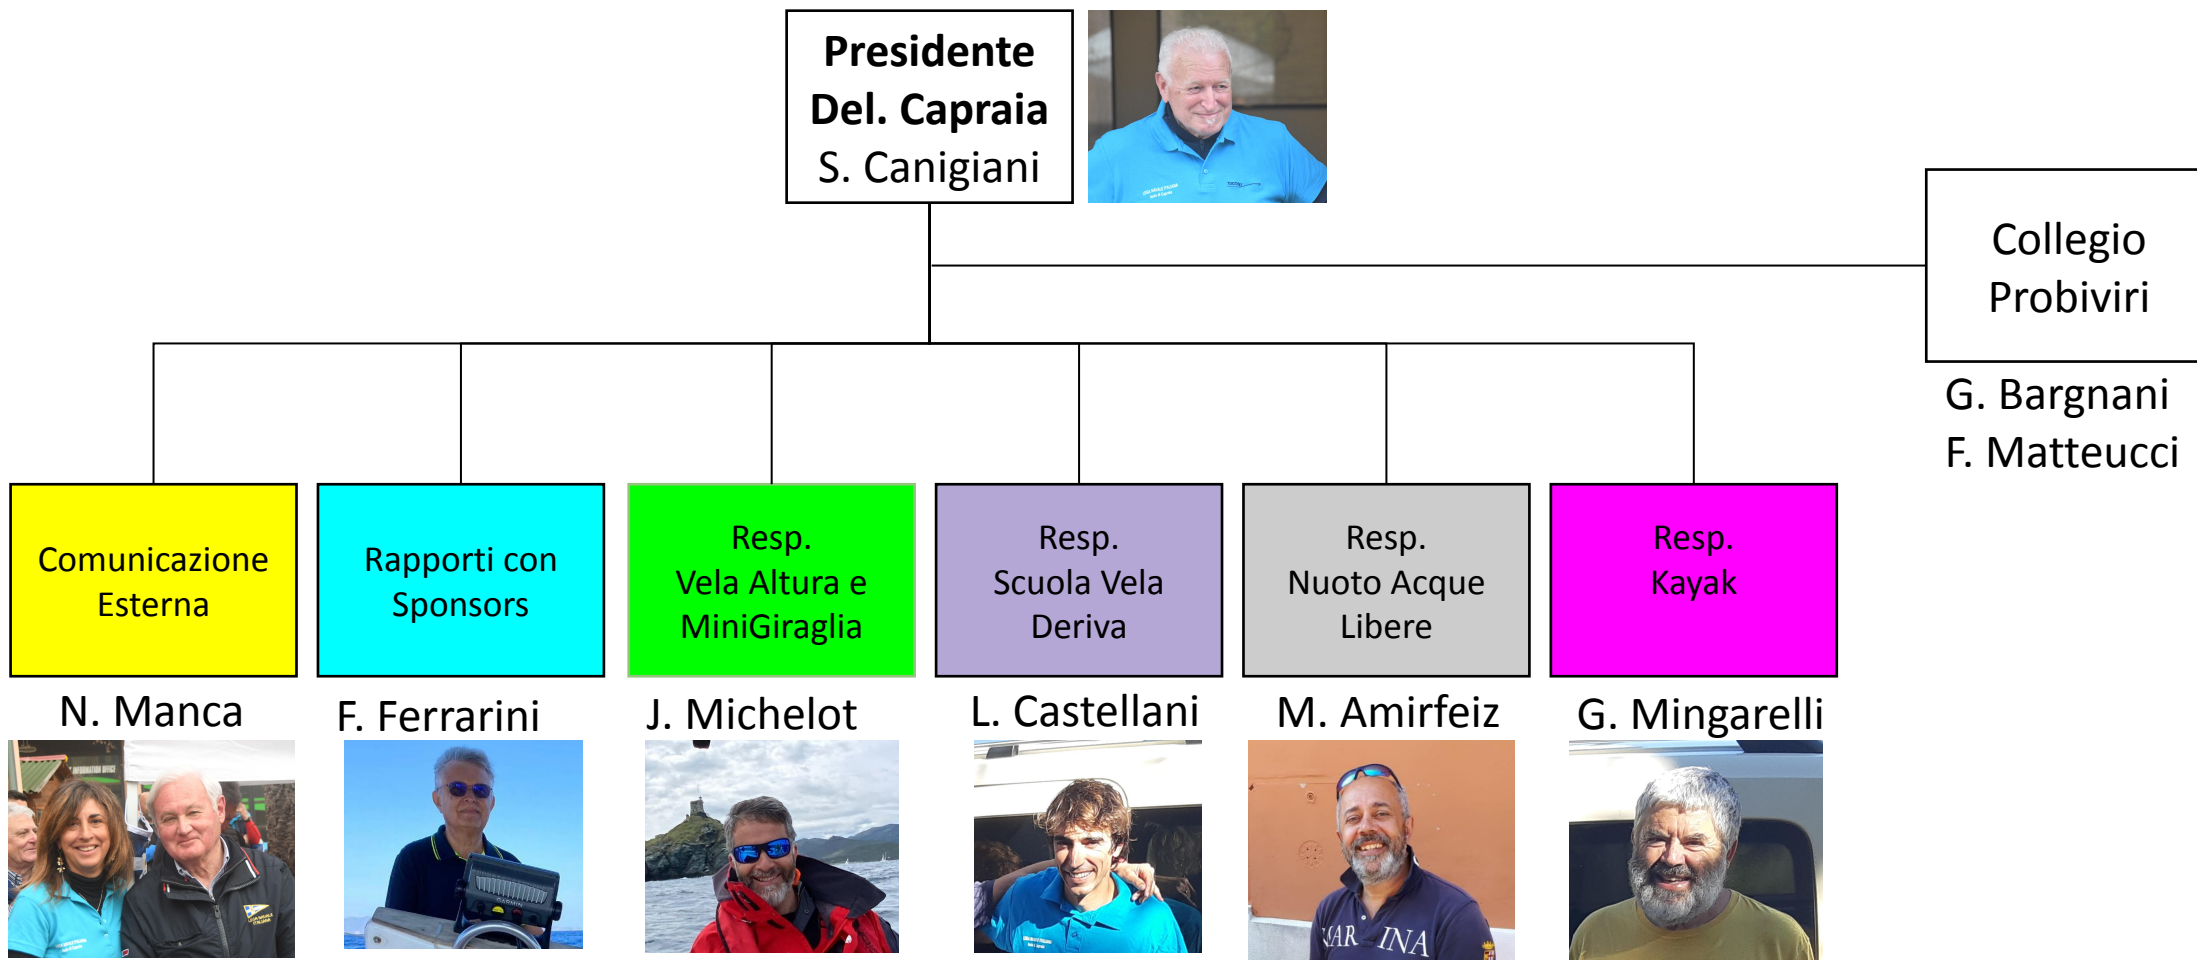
Presidente
Del. Capraia
S. Canigiani

Collegio Probiviri

G. Bargnani
F. Matteucci

Comunicazione Esterna

N. Manca

Rapporti con Sponsors

F. Ferrarini

Resp. Vela Altura e MiniGiraglia

J. Michelot

Resp. Scuola Vela Deriva

L. Castellani

Resp. Nuoto Acque Libere

M. Amirfeiz

Resp. Kayak

G. Mingarelli